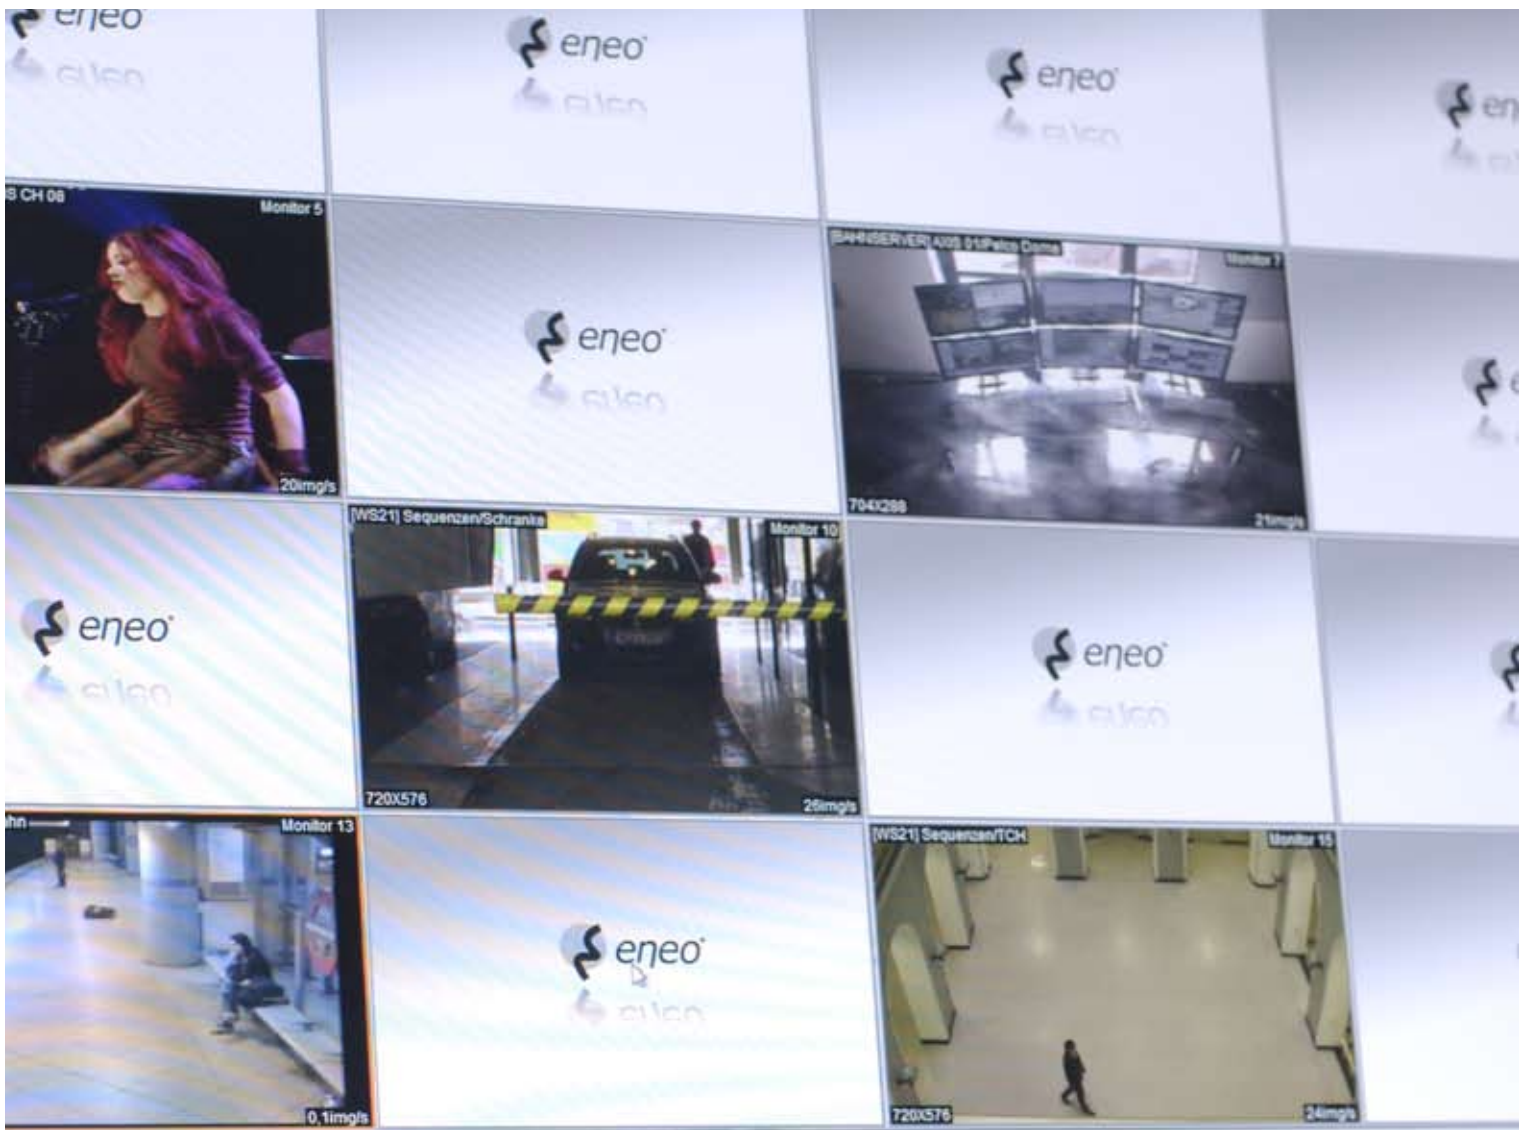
eneo

eneo

eneo

en

S CH 08
Monitor 5
20img/s

eneo

[BAHNSERVER] AXIS 01/Petra Dame
Monitor 7
704X288
21img/s

eneo

[WS21] Sequenzen/Schranke
Monitor 10
720X576
25img/s

eneo

hn
Monitor 13
0,1img/s

eneo

[WS21] Sequenzen/TCH
Monitor 15
720X576
24img/s